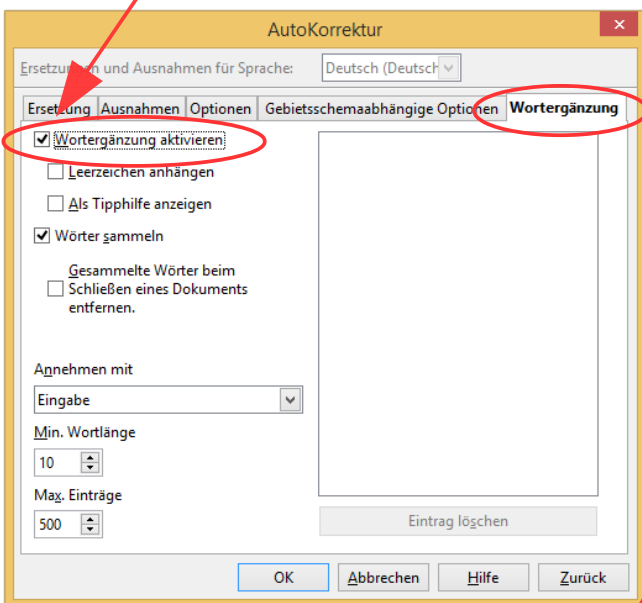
AutoKorrektur

Ersetzu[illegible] und Ausnahmen für Sprache: Deutsch (Deutsch

Erse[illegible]ung Ausnahmen Optionen Gebietsschemaabhängige Optionen Wortergänzung

Wortergänzung aktivieren

Leerzeichen anhängen

Als Tipphilfe anzeigen

Wörter sammeln

Gesammelte Wörter beim Schließen eines Dokuments entfernen.

Annehmen mit

Eingabe

Min. Wortlänge

10

Max. Einträge

500

Eintrag löschen

OK Abbrechen Hilfe Zurück